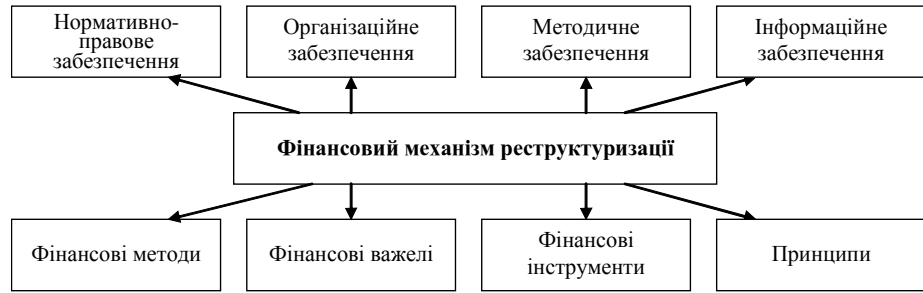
Нормативно-правове забезпечення

Організаційне забезпечення

Методичне забезпечення

Інформаційне забезпечення

**Фінансовий механізм реструктуризації**

Фінансові методи

Фінансові важелі

Фінансові інструменти

Принципи